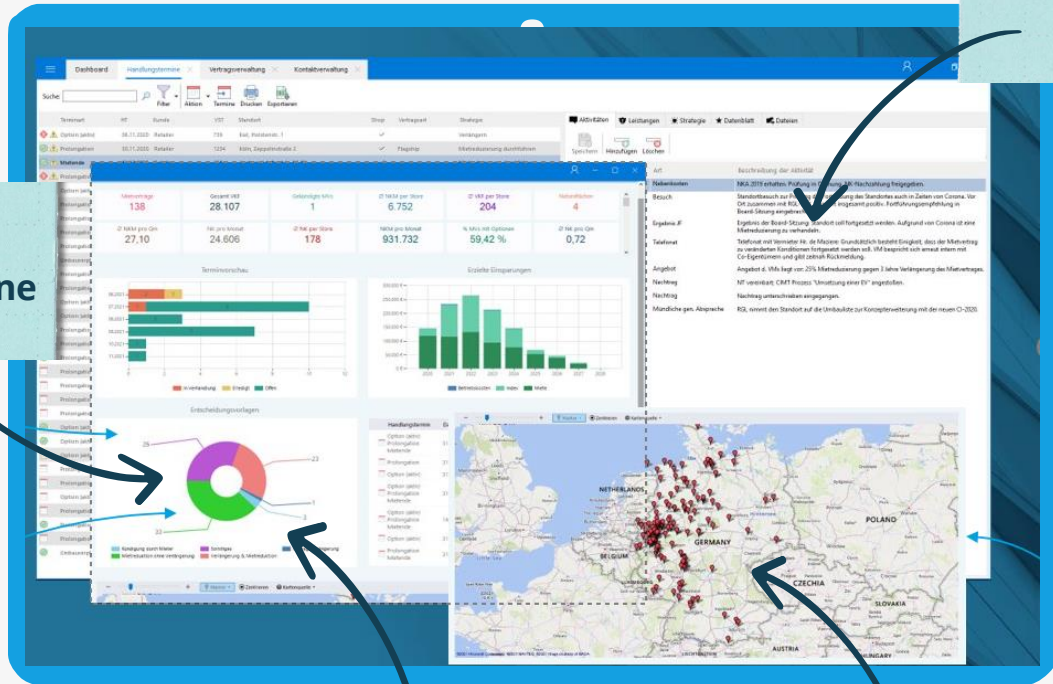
Dashboard Handlungstermine × Vertragsverwaltung × Kontaktverwaltung ×

Suche: Filter Aktion Termine Drucken Exportieren

Terminart Kunde Standort Vertragsart Strategie

Option (aktiv) Retailer Verlängern
Prolongation Retailer Köln Flagship Mietreduzierung durchführen
Mietende

Aktivitäten Leistungen Strategie Datenblatt Dateien

Speichern Hinzufügen Löschen

Art Beschreibung der Aktivität
Nebenkosten NKA 2019 erhalten. Prüfung in Ordnung. NK-Nachzahlung freigegeben.
Besuch
Ergebnis JF
Telefonat
Angebot Angebot d. VMs liegt vor: 25% Mietreduzierung gegen 3 Jahre Verlängerung des Mietvertrages.
Nachtrag
Nachtrag Nachtrag unterschrieben eingegangen.
Mündliche gen. Absprache

Mietverträge 138 | Gesamt VKF 28.107 | Gekündigte MVs 1 | Ø NKM per Store 6.752 | Ø VKF per Store 204 | Nebenflächen 4
Ø NKM pro Qm 27,10 | NK pro Monat 24.606 | Ø NK per Store 178 | NKM pro Monat 931.732 | % Mvs mit Optionen 59,42 % | Ø NK pro Qm 0,72

Terminvorschau
In Verhandlung Erledigt Offen

Erzielte Einsparungen

Entscheidungsvorlagen
26 23 1 3 33
Kündigung durch Mieter Sonstiges Mietreduktion ohne Verlängerung Verlängerung & Mietreduktion

Handlungstermin
Option (aktiv) Prolongation Mietende
Prolongation

Zentrieren Kartenquelle

NETHERLANDS BELGIUM GERMANY POLAND CZECHIA SLOVAKIA AUSTRIA HUNGARY